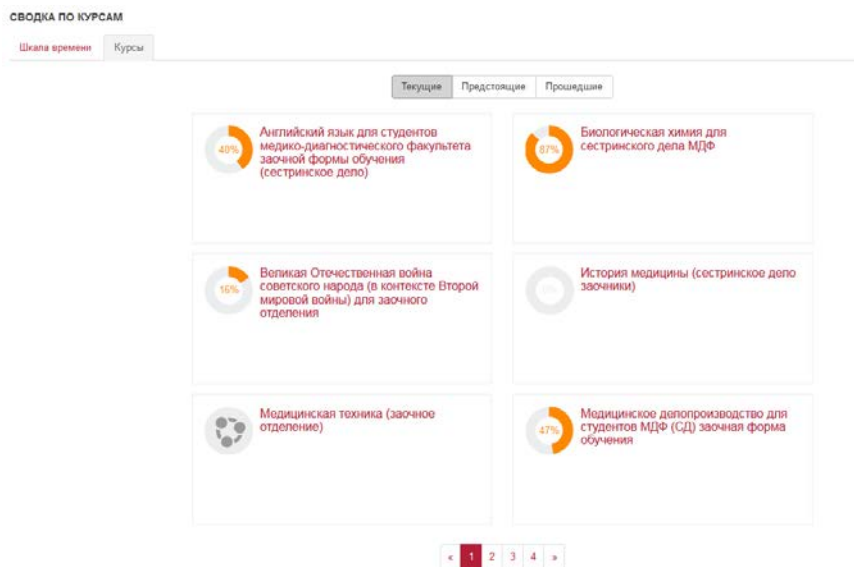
СВОДКА ПО КУРСАМ

Шкала времени | Курсы

Текущие | Предстоящие | Прошедшие

40%
Английский язык для студентов медико-диагностического факультета заочной формы обучения (сестринское дело)

87%
Биологическая химия для сестринского дела МДФ

16%
Великая Отечественная война советского народа (в контексте Второй мировой войны) для заочного отделения

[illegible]
История медицины (сестринское дело заочники)

Медицинская техника (заочное отделение)

47%
Медицинское делопроизводство для студентов МДФ (СД) заочная форма обучения

« 1 2 3 4 »